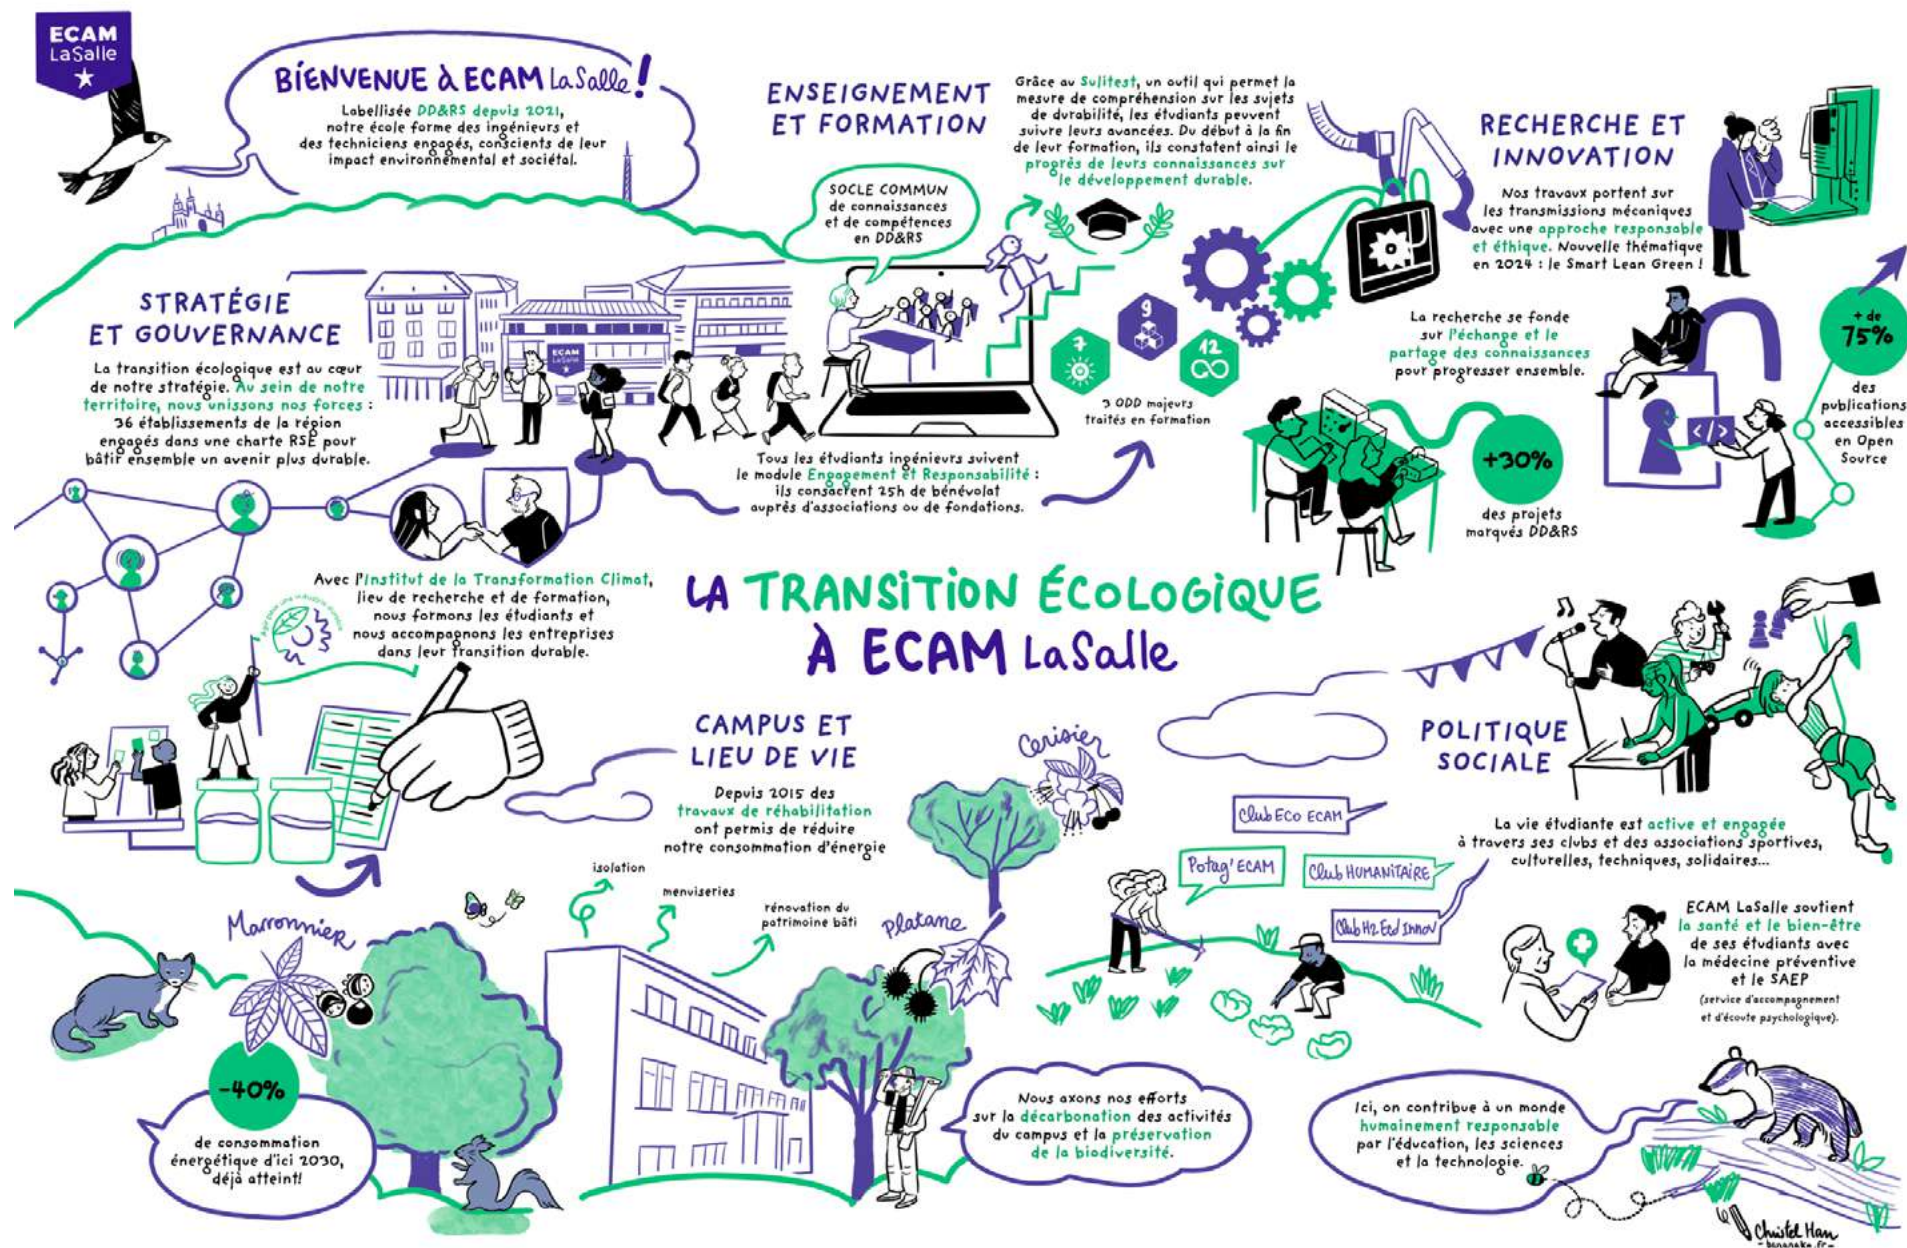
ECAM LaSalle

BIENVENUE à ECAM LaSalle!
Labellisée DD&RS depuis 2021, notre école forme des ingénieurs et des techniciens engagés, conscients de leur impact environnemental et sociétal.

ENSEIGNEMENT ET FORMATION

Grâce au Sulitest, un outil qui permet la mesure de compréhension sur les sujets de durabilité, les étudiants peuvent suivre leurs avancées. Du début à la fin de leur formation, ils constatent ainsi le progrès de leurs connaissances sur le développement durable.

RECHERCHE ET INNOVATION
Nos travaux portent sur les transmissions mécaniques avec une approche responsable et éthique. Nouvelle thématique en 2024 : le Smart Lean Green !

SOCLE COMMUN de connaissances et de compétences en DD&RS

STRATÉGIE ET GOUVERNANCE
La transition écologique est au cœur de notre stratégie. Au sein de notre territoire, nous unissons nos forces : 36 établissements de la région engagés dans une charte RSE pour bâtir ensemble un avenir plus durable.

7 9 12
3 ODD majeurs traités en formation

La recherche se fonde sur l'échange et le partage des connaissances pour progresser ensemble.

+ de 75% des publications accessibles en Open Source

Tous les étudiants ingénieurs suivent le module Engagement et Responsabilité : ils consacrent 25h de bénévolat auprès d'associations ou de fondations.

+30% des projets marqués DD&RS

Avec l'Institut de la Transformation Climat, lieu de recherche et de formation, nous formons les étudiants et nous accompagnons les entreprises dans leur transition durable.

LA TRANSITION ÉCOLOGIQUE À ECAM LaSalle

CAMPUS ET LIEU DE VIE
Depuis 2015 des travaux de réhabilitation ont permis de réduire notre consommation d'énergie

Cerisier

POLITIQUE SOCIALE

Club Eco ECAM
Potag'ECAM
Club HUMANITAIRE
Club H2 Eco Innov

La vie étudiante est active et engagée à travers ses clubs et des associations sportives, culturelles, techniques, solidaires...

isolation
menuiseries
rénovation du patrimoine bâti
Platane
Marronnier

ECAM LaSalle soutient la santé et le bien-être de ses étudiants avec la médecine préventive et le SAEP (service d'accompagnement et d'écoute psychologique).

-40% de consommation énergétique d'ici 2030, déjà atteint!

Nous axons nos efforts sur la décarbonation des activités du campus et la préservation de la biodiversité.

Ici, on contribue à un monde humainement responsable par l'éducation, les sciences et la technologie.

Christel Han
bananake.fr